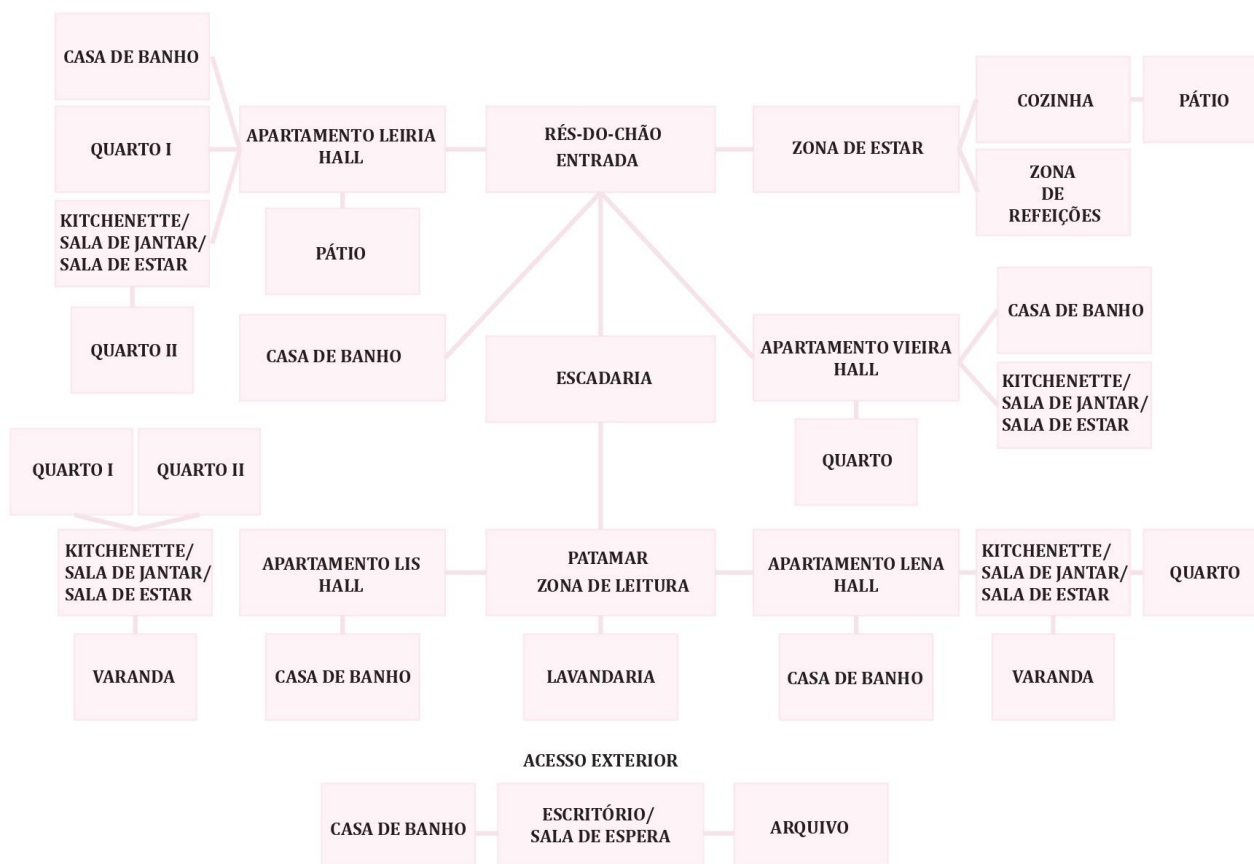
CASA DE BANHO

QUARTO I

KITCHENETTE/
SALA DE JANTAR/
SALA DE ESTAR

QUARTO II

APARTAMENTO LEIRIA
HALL

PÁTIO

RÉS-DO-CHÃO
ENTRADA

ZONA DE ESTAR

COZINHA

PÁTIO

ZONA
DE
REFEIÇÕES

CASA DE BANHO

ESCADARIA

APARTAMENTO VIEIRA
HALL

CASA DE BANHO

KITCHENETTE/
SALA DE JANTAR/
SALA DE ESTAR

QUARTO

QUARTO I

QUARTO II

KITCHENETTE/
SALA DE JANTAR/
SALA DE ESTAR

VARANDA

APARTAMENTO LIS
HALL

CASA DE BANHO

PATAMAR
ZONA DE LEITURA

LAVANDARIA

APARTAMENTO LENA
HALL

CASA DE BANHO

KITCHENETTE/
SALA DE JANTAR/
SALA DE ESTAR

QUARTO

VARANDA

ACESSO EXTERIOR

CASA DE BANHO

ESCRITÓRIO/
SALA DE ESPERA

ARQUIVO